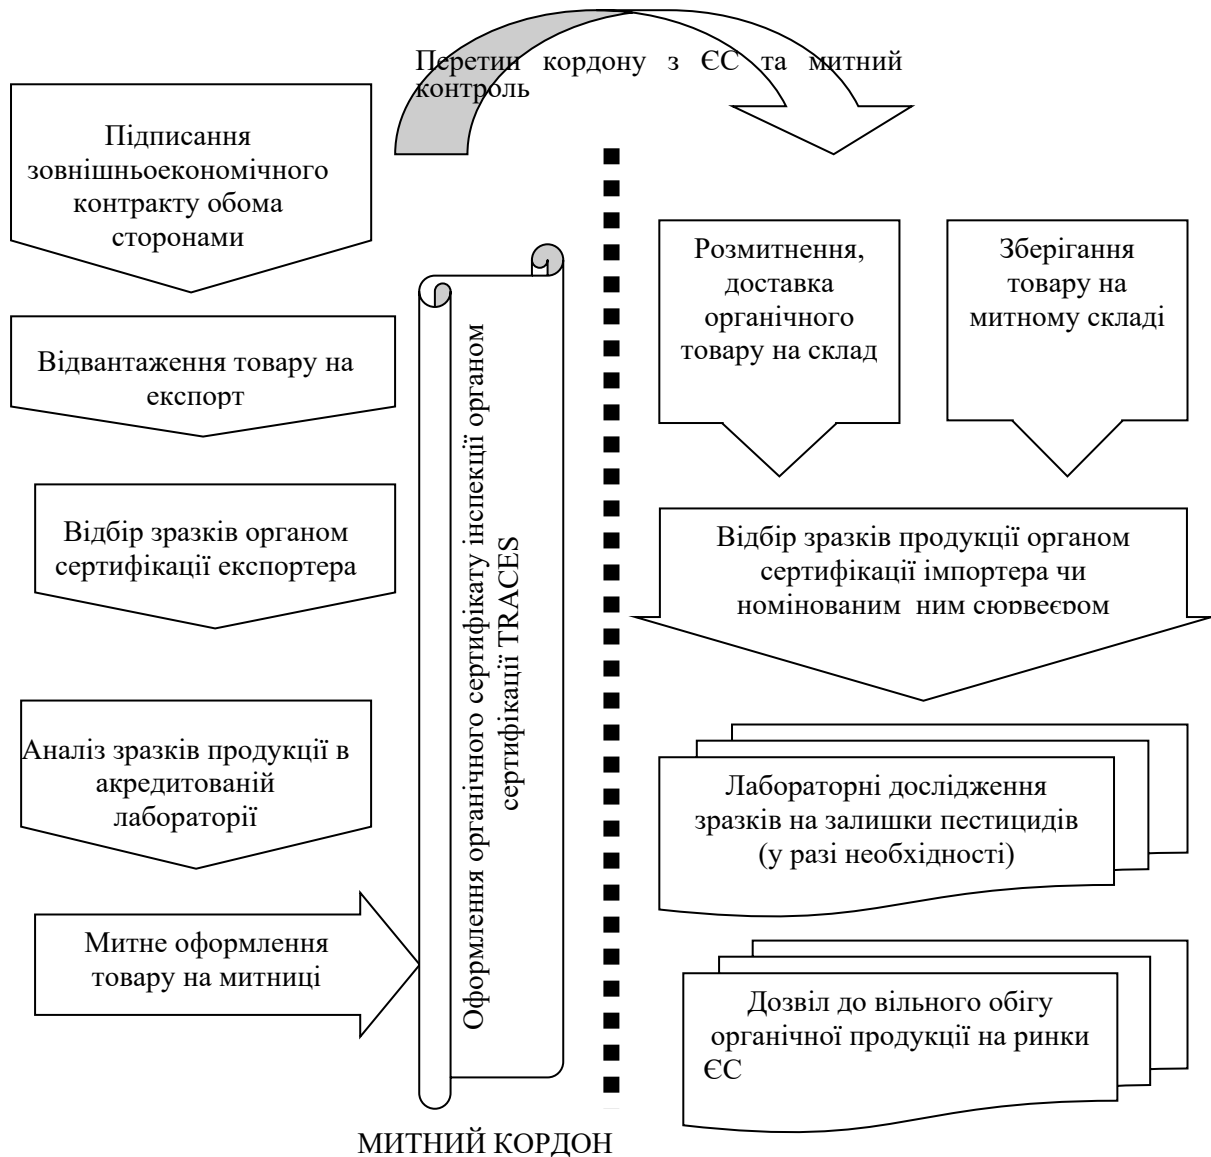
Перетин кордону з ЄС та митний контроль

Підписання зовнішньоекономічного контракту обома сторонами

Відвантаження товару на експорт

Відбір зразків органом сертифікації експортера

Аналіз зразків продукції в акредитованій лабораторії

Митне оформлення товару на митниці

Оформлення органічного сертифікату інспекції органом сертифікації TRACES

Розмитнення, доставка органічного товару на склад

Зберігання товару на митному складі

Відбір зразків продукції органом сертифікації імпортера чи номінованим ним сюрвеєром

Лабораторні дослідження зразків на залишки пестицидів (у разі необхідності)

Дозвіл до вільного обігу органічної продукції на ринки ЄС

МИТНИЙ КОРДОН